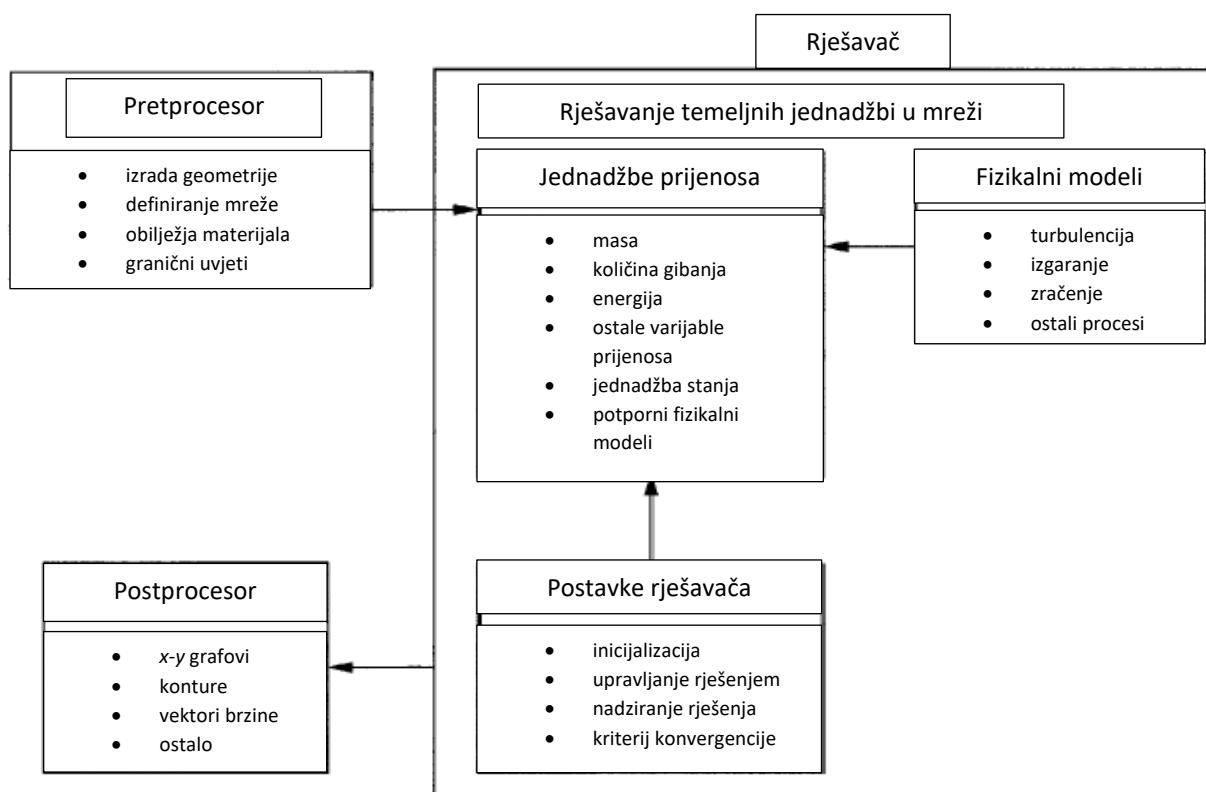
Rješavač

Pretprocesor

- izrada geometrije
- definiranje mreže
- obilježja materijala
- granični uvjeti

Rješavanje temeljnih jednadžbi u mreži

Jednadžbe prijenosa

- masa
- količina gibanja
- energija
- ostale varijable prijenosa
- jednadžba stanja
- potporni fizikalni modeli

Fizikalni modeli

- turbulencija
- izgaranje
- zračenje
- ostali procesi

Postprocesor

- *x-y* grafovi
- konture
- vektori brzine
- ostalo

Postavke rješavača

- inicijalizacija
- upravljanje rješenjem
- nadziranje rješenja
- kriterij konvergencije